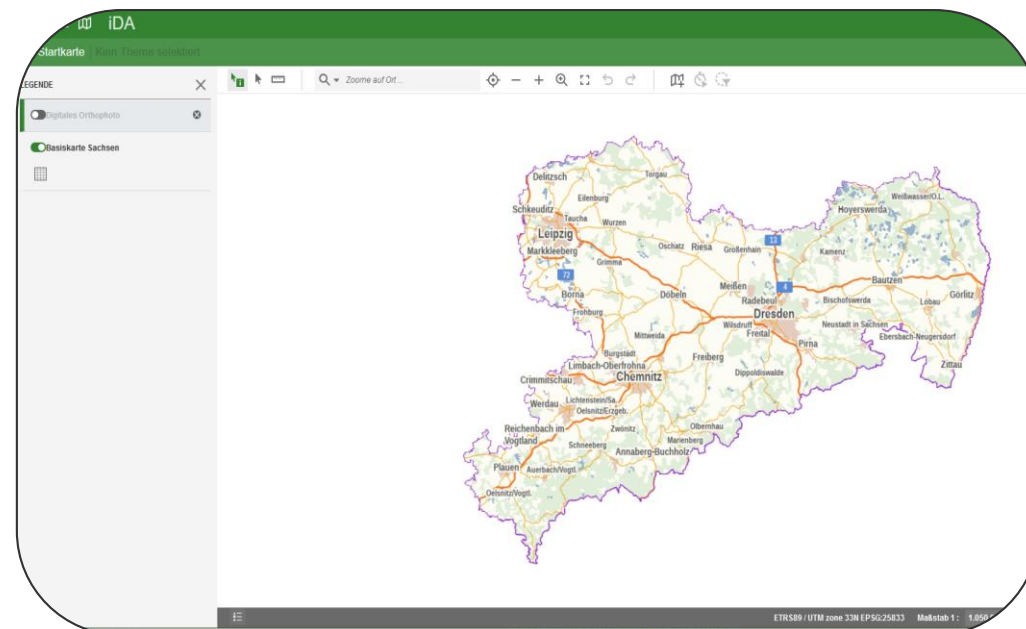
iDA

Startkarte | Kein Thema selektiert

LEGENDE

Digitales Orthophoto

Basiskarte Sachsen

Zoome auf Ort...

Delitzsch
Torgau
Eilenburg
Schkeuditz
Taucha
Leipzig
Wurzen
Markkleeberg
Oschatz
Riesa
Großenhain
Hoyerswerda
Weißwasser/O.L.
Kamenz
Grimma
72
13
Borna
Döbeln
Meißen
Radebeul
4
Bautzen
Löbau
Görlitz
Bischofswerda
Frohburg
Dresden
Wilsdruff
Freital
Neustadt in Sachsen
Ebersbach-Neugersdorf
Mittweida
Pirna
Burgstädt
Freiberg
Zittau
Limbach-Oberfrohna
Dippoldiswalde
Crimmitschau
Chemnitz
Werdau
Lichtenstein/Sa.
Oelsnitz/Erzgeb.
Reichenbach im Vogtland
Zwönitz
Olbernhau
Schneeberg
Marienberg
Annaberg-Buchholz
Plauen
Auerbach/Vogtl.
Oelsnitz/Vogtl.

ETRS89 / UTM zone 33N EPSG:25833
Maßstab 1 : 1.050